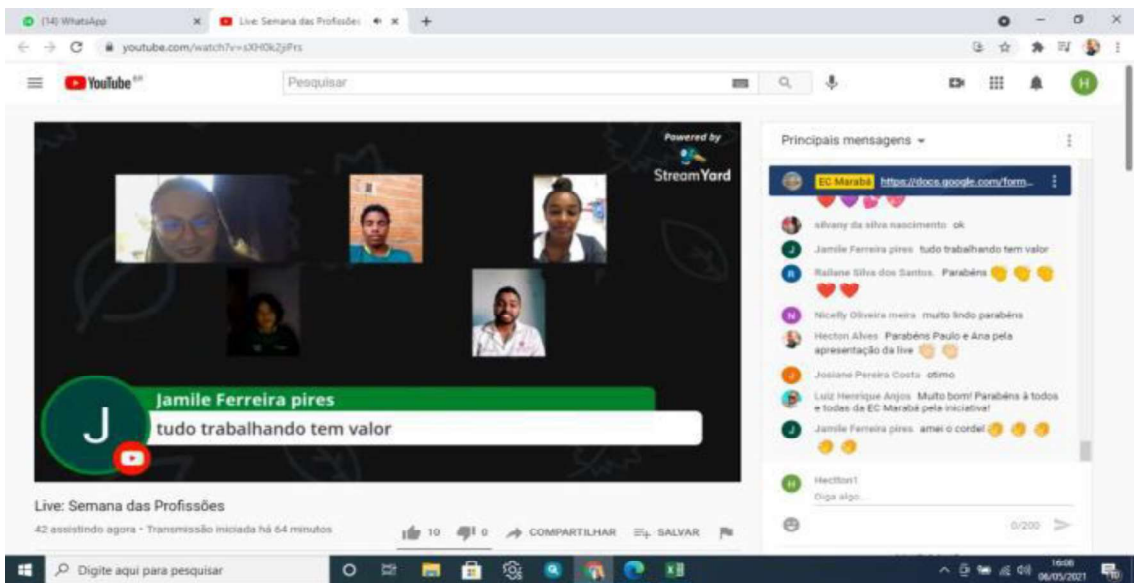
(14) WhatsApp
Live: Semana das Profissões
youtube.com/watch?v=sXH0k2jPrs
YouTube
Pesquisar
H

Powered by
StreamYard

J
Jamile Ferreira pires
tudo trabalhando tem valor

Live: Semana das Profissões
42 assistindo agora • Transmissão iniciada há 64 minutos
10 0 COMPARTILHAR SALVAR

Principais mensagens
EC Marabá https://docs.google.com/form...
silvany da silva nascimento ok
Jamile Ferreira pires tudo trabalhando tem valor
Rallane Silva dos Santos Parabéns
Nicelly Oliveira meira muito lindo parabéns
Hecton Alves Parabéns Paulo e Ana pela apresentação da live
Josiane Pereira Costa otimo
Luiz Henrique Anjos Muito bom! Parabéns à todos e todas da EC Marabá pela iniciativa!
Jamile Ferreira pires amei o cordel
Hectton1
Diga algo...
0/200

Digite aqui para pesquisar
16:08
06/05/2021